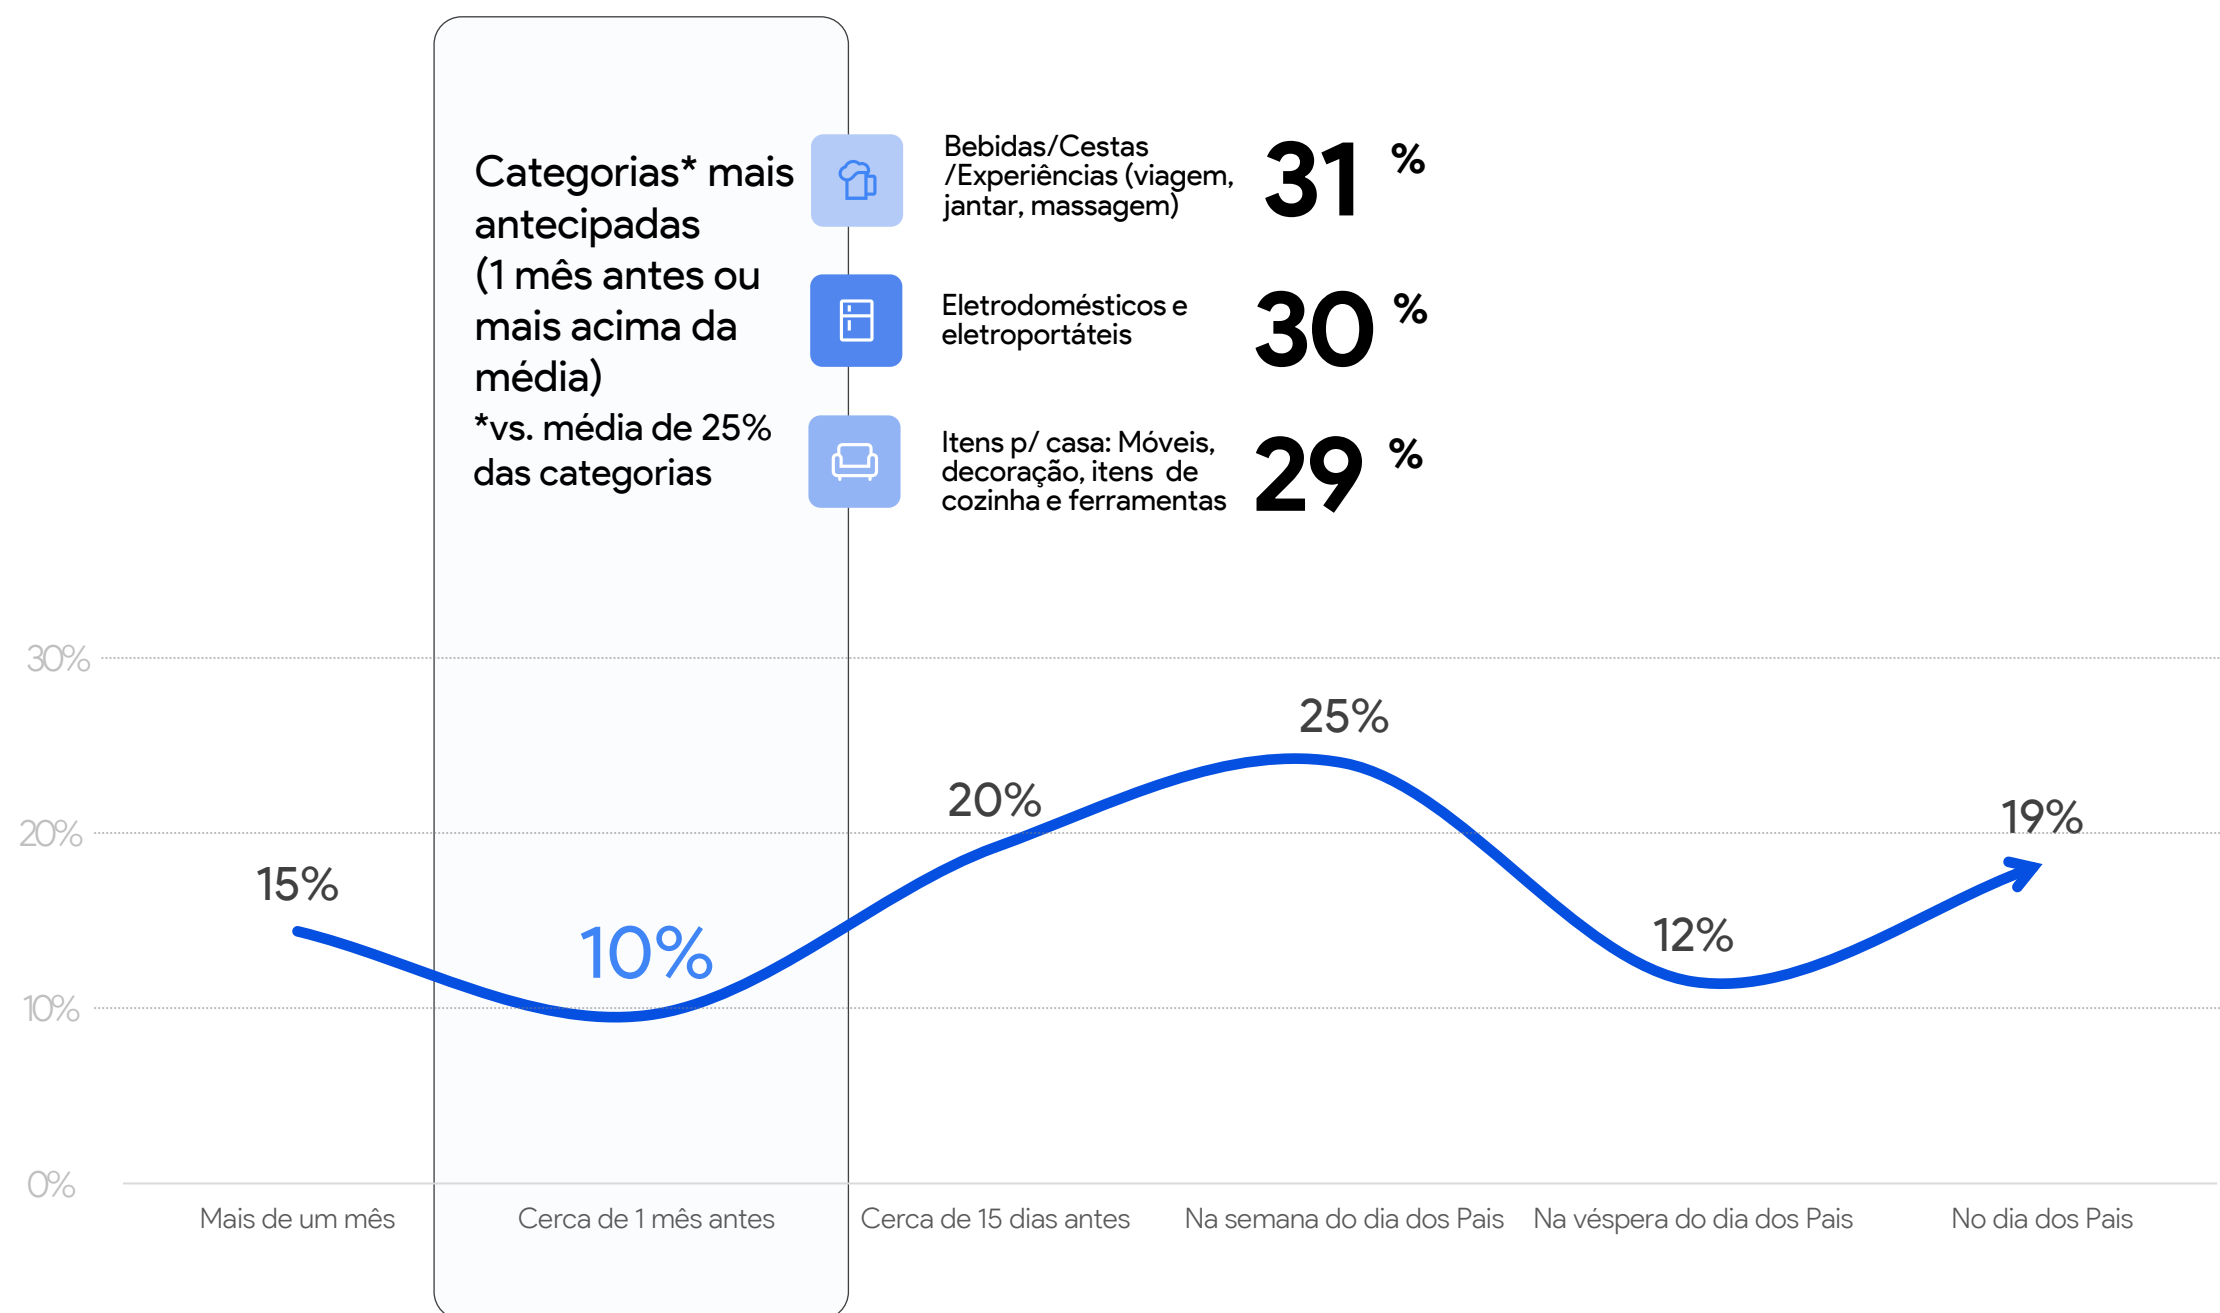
Categorias* mais antecipadas (1 mês antes ou mais acima da média)
*vs. média de 25% das categorias

Bebidas/Cestas /Experiências (viagem, jantar, massagem) 31 %

Eletrodomésticos e eletroportáteis 30 %

Itens p/ casa: Móveis, decoração, itens de cozinha e ferramentas 29 %

30%
20%
10%
0%

15%
10%
20%
25%
12%
19%

Mais de um mês
Cerca de 1 mês antes
Cerca de 15 dias antes
Na semana do dia dos Pais
Na véspera do dia dos Pais
No dia dos Pais